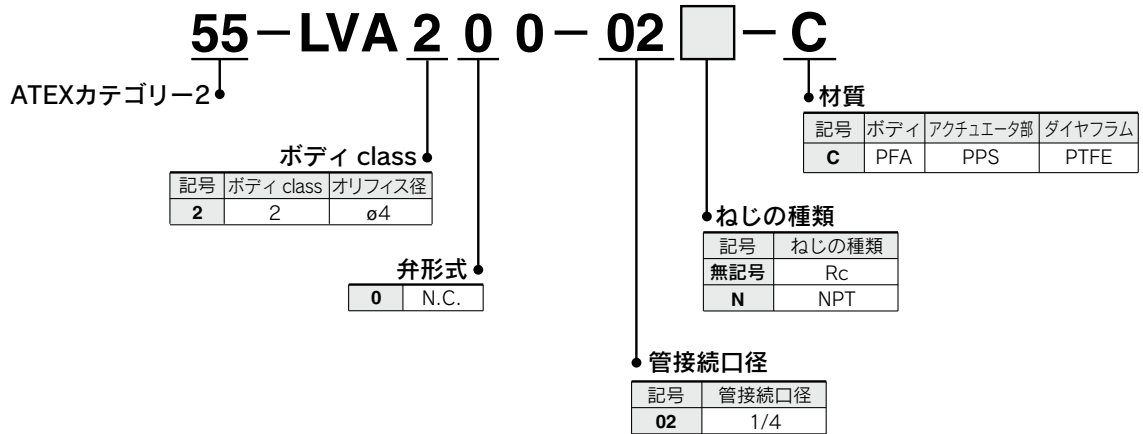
55 − LVA 2 0 0 − 02 − C

ATEXカテゴリー2

ボディ class

| 記号 | ボディ class | オリフィス径 |
|---|---|---|
| 2 | 2 | ø4 |

弁形式

| 0 | N.C. |
|---|---|

材質

| 記号 | ボディ | アクチュエータ部 | ダイヤフラム |
|---|---|---|---|
| C | PFA | PPS | PTFE |

ねじの種類

| 記号 | ねじの種類 |
|---|---|
| 無記号 | Rc |
| N | NPT |

管接続口径

| 記号 | 管接続口径 |
|---|---|
| 02 | 1/4 |